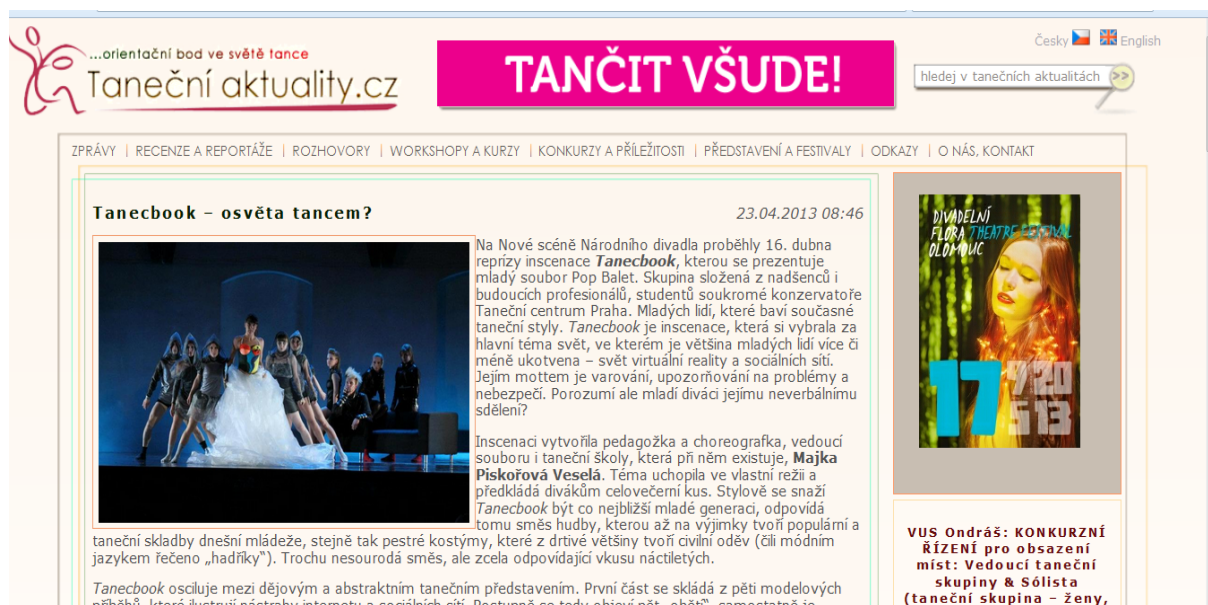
...orientační bod ve světě tance
Taneční aktuality.cz

TANČIT VŠUDE!

Česky English

hledej v tanečních aktualitách

ZPRÁVY | RECENZE A REPORTÁŽE | ROZHOVORY | WORKSHOPY A KURZY | KONKURZY A PŘÍLEŽITOSTI | PŘEDSTAVENÍ A FESTIVALY | ODKAZY | O NÁS, KONTAKT

Tanecbook – osvěta tancem?

23.04.2013 08:46

Na Nové scéně Národního divadla proběhly 16. dubna reprízy inscenace ***Tanecbook***, kterou se prezentuje mladý soubor Pop Balet. Skupina složená z nadšenců i budoucích profesionálů, studentů soukromé konzervatoře Taneční centrum Praha. Mladých lidí, které baví současné taneční styly. *Tanecbook* je inscenace, která si vybrala za hlavní téma svět, ve kterém je většina mladých lidí více či méně ukotvena – svět virtuální reality a sociálních sítí. Jejím mottem je varování, upozorňování na problémy a nebezpečí. Porozumí ale mladí diváci jejímu neverbálnímu sdělení?

Inscenaci vytvořila pedagožka a choreografka, vedoucí souboru i taneční školy, která při něm existuje, **Majka Piskořová Veselá**. Téma uchopila ve vlastní režii a předkládá divákům celovečerní kus. Stylově se snaží *Tanecbook* být co nejbližší mladé generaci, odpovídá tomu směs hudby, kterou až na výjimky tvoří populární a taneční skladby dnešní mládeže, stejně tak pestré kostýmy, které z drtivé většiny tvoří civilní oděv (čili módním jazykem řečeno „hadříky"). Trochu nesourodá směs, ale zcela odpovídající vkusu náctiletých.

*Tanecbook* osciluje mezi dějovým a abstraktním tanečním představením. První část se skládá z pěti modelových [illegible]

DIVADELNÍ FLORA OLOMOUC THEATRE FESTIVAL
17 /20 5 13

VUS Ondráš: KONKURZNÍ ŘÍZENÍ pro obsazení míst: Vedoucí taneční skupiny & Sólista (taneční skupina – ženy,